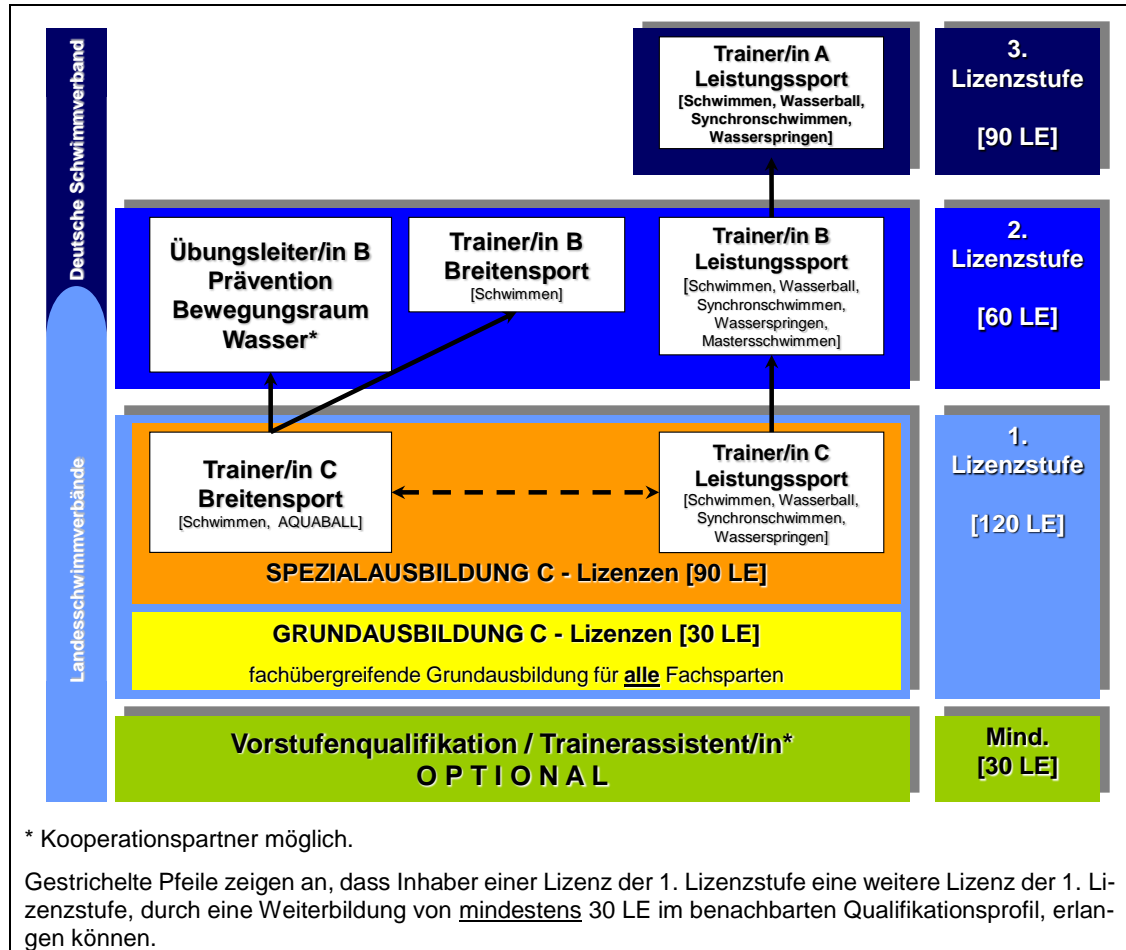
Deutsche Schwimmverband

Landesschwimmverbände

Trainer/in A
Leistungssport
[Schwimmen, Wasserball, Synchronschwimmen, Wasserspringen]

3. Lizenzstufe

[90 LE]

Übungsleiter/in B
Prävention
Bewegungsraum Wasser*

Trainer/in B
Breitensport
[Schwimmen]

Trainer/in B
Leistungssport
[Schwimmen, Wasserball, Synchronschwimmen, Wasserspringen, Mastersschwimmen]

2. Lizenzstufe

[60 LE]

Trainer/in C
Breitensport
[Schwimmen, AQUABALL]

Trainer/in C
Leistungssport
[Schwimmen, Wasserball, Synchronschwimmen, Wasserspringen]

1. Lizenzstufe

[120 LE]

SPEZIALAUSBILDUNG C - Lizenzen [90 LE]

GRUNDAUSBILDUNG C - Lizenzen [30 LE]

fachübergreifende Grundausbildung für alle Fachsparten

Vorstufenqualifikation / Trainerassistent/in*
O P T I O N A L

Mind.
[30 LE]

* Kooperationspartner möglich.

Gestrichelte Pfeile zeigen an, dass Inhaber einer Lizenz der 1. Lizenzstufe eine weitere Lizenz der 1. Lizenzstufe, durch eine Weiterbildung von mindestens 30 LE im benachbarten Qualifikationsprofil, erlangen können.